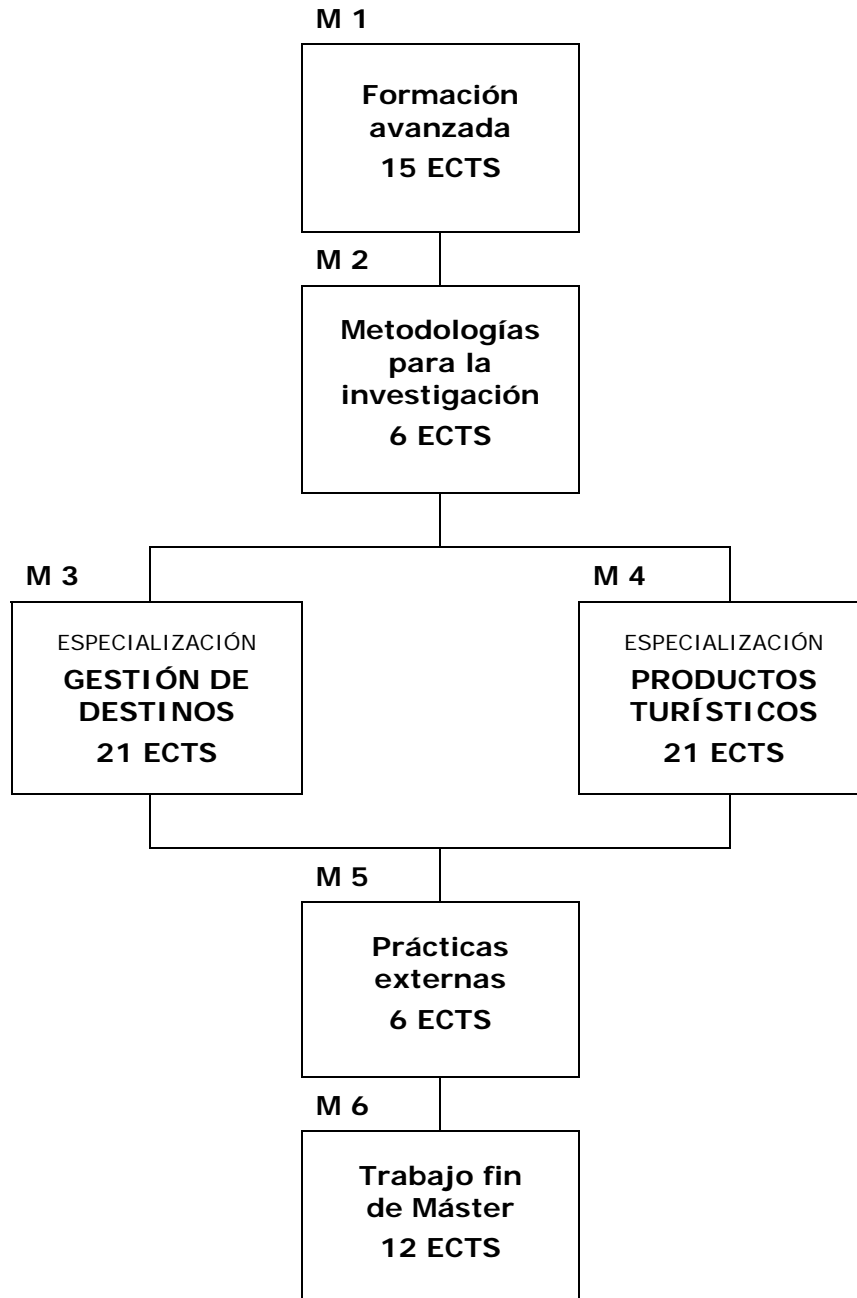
M 1

Formación avanzada
15 ECTS

M 2

Metodologías para la investigación
6 ECTS

M 3

ESPECIALIZACIÓN
GESTIÓN DE DESTINOS
21 ECTS

M 4

ESPECIALIZACIÓN
PRODUCTOS TURÍSTICOS
21 ECTS

M 5

Prácticas externas
6 ECTS

M 6

Trabajo fin de Máster
12 ECTS